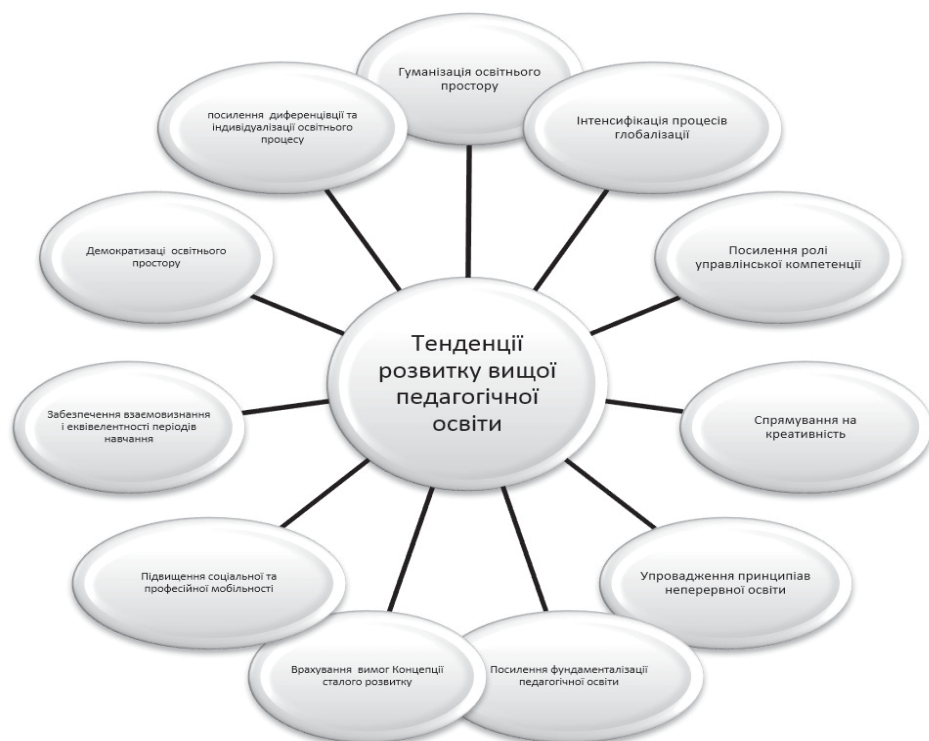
Гуманізація освітнього простору

посилення диференцвіції та індивідуалізації освітнього процесу

Інтенсифікація процесів глобалізації

Демократизаці освітнього простору

Посилення ролі управлінської компетенції

Тенденції розвитку вищої педагогічної освіти

Забезпечення взаємовизнання і еквівелентності періодів навчання

Спрямування на креативність

Підвищення соціальної та професійної мобільності

Упровадження принципіав неперервної освіти

Врахування вимог Концепції сталого розвитку

Посилення фундаменталізації педагогічної освіти